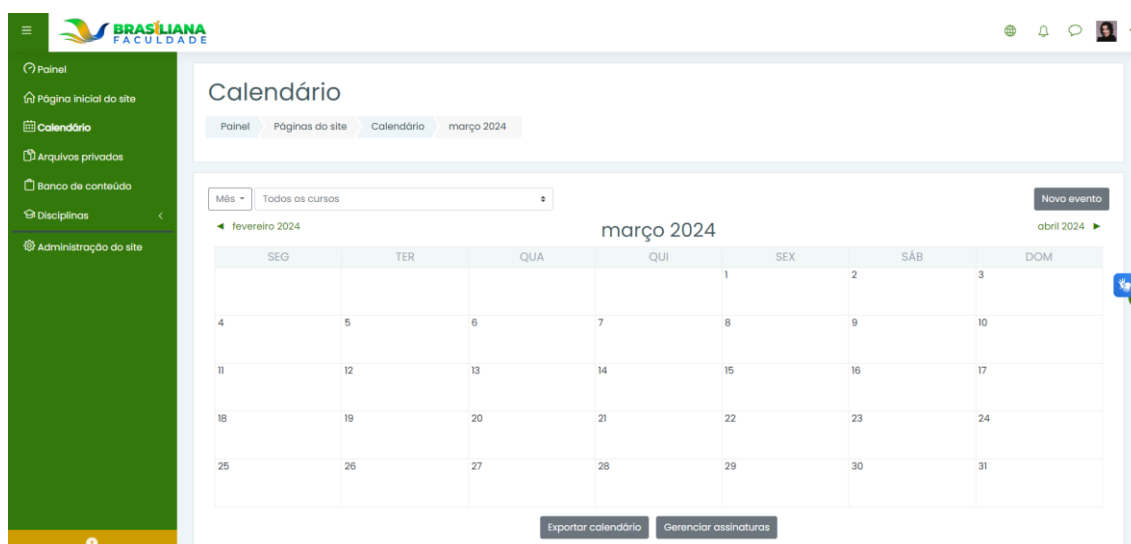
BRASILIANA
FACULDADE

Painel
Página inicial do site
Calendário
Arquivos privados
Banco de conteúdo
Disciplinas
Administração do site

Calendário

Painel | Páginas do site | Calendário | março 2024

Mês | Todos os cursos | Novo evento

◄ fevereiro 2024 | março 2024 | abril 2024 ►

| SEG | TER | QUA | QUI | SEX | SÁB | DOM |
|---|---|---|---|---|---|---|
| | | | | 1 | 2 | 3 |
| 4 | 5 | 6 | 7 | 8 | 9 | 10 |
| 11 | 12 | 13 | 14 | 15 | 16 | 17 |
| 18 | 19 | 20 | 21 | 22 | 23 | 24 |
| 25 | 26 | 27 | 28 | 29 | 30 | 31 |

Exportar calendário | Gerenciar assinaturas